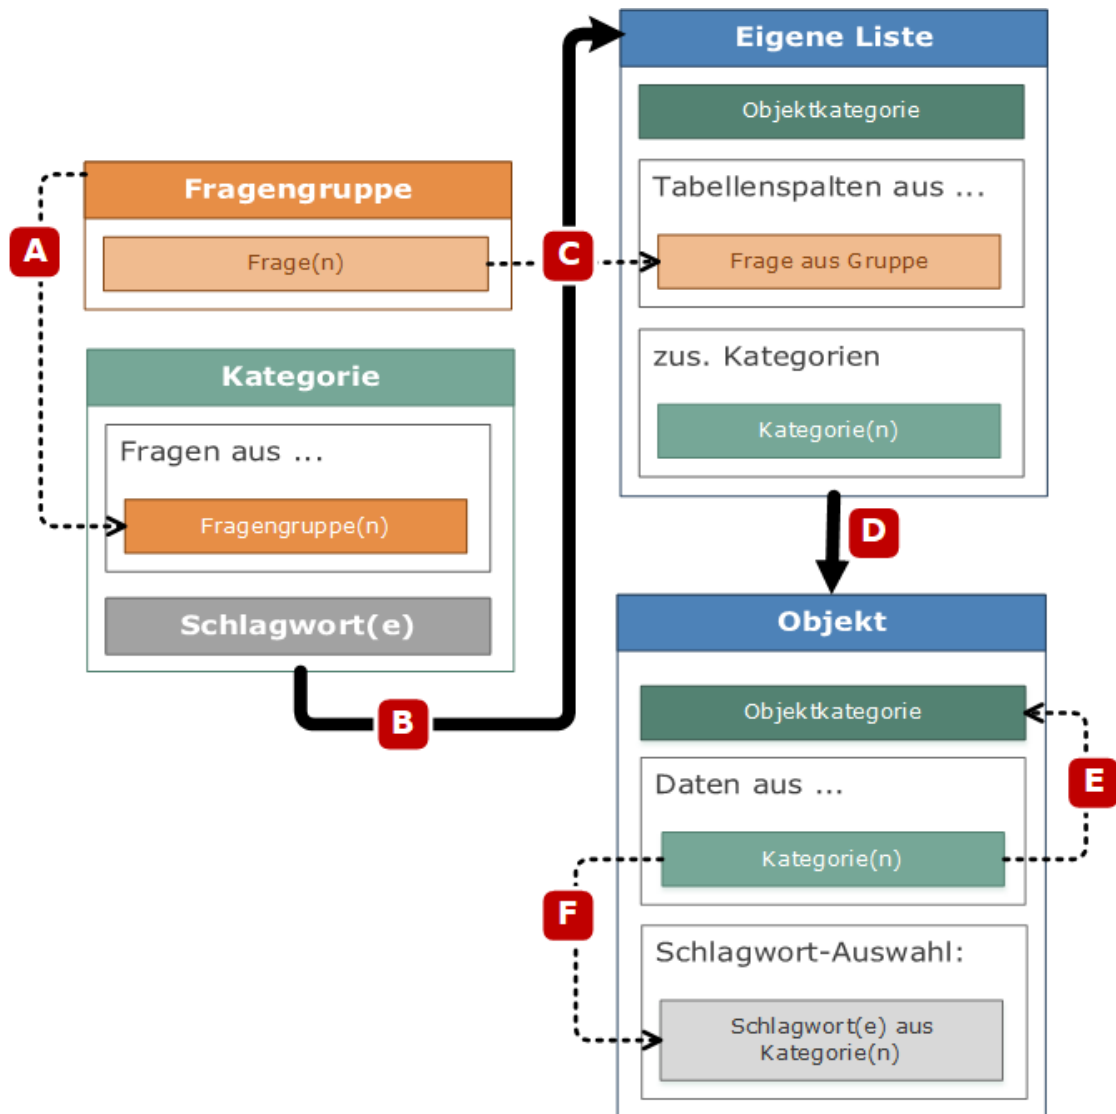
Eigene Liste

Objektkategorie

Tabellenspalten aus ...

Frage aus Gruppe

zus. Kategorien

Kategorie(n)

Fragengruppe

Frage(n)

A

C

Kategorie

Fragen aus ...

Fragengruppe(n)

Schlagwort(e)

B

D

Objekt

Objektkategorie

E

Daten aus ...

Kategorie(n)

F

Schlagwort-Auswahl:

Schlagwort(e) aus Kategorie(n)